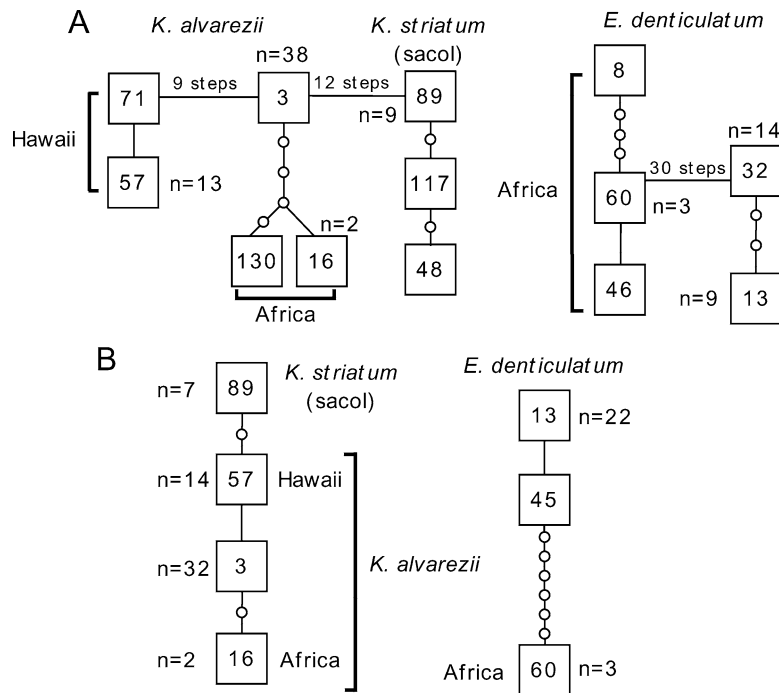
A

K. alvarezii

K. striatum (sacol)

E. denticulatum

n=38

9 steps

12 steps

71

3

89

n=9

Hawaii

57

n=13

117

n=2

130

16

48

Africa

8

n=14

30 steps

32

Africa

60

n=3

46

n=9

13

B

n=7

89

K. striatum (sacol)

E. denticulatum

13

n=22

n=14

57

Hawaii

45

n=32

3

K. alvarezii

n=2

16

Africa

Africa

60

n=3